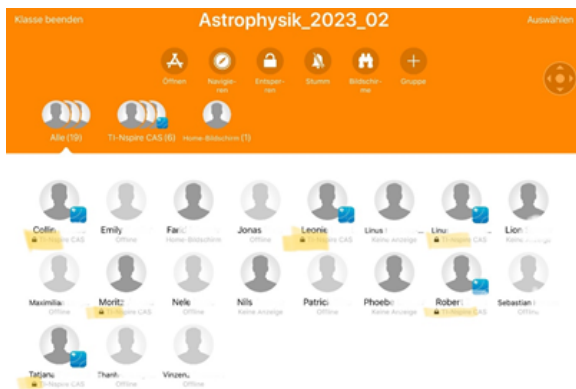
Klasse beenden

Astrophysik_2023_02

Auswählen

Öffnen

Navigieren

Entsperren

Stumm

Bildschirme

Gruppe

Alle (19)

TI-Nspire CAS (6)

Home-Bildschirm (1)

Collin
TI-Nspire CAS

Emily
Offline

Farid
Home-Bildschirm

Jonas
Offline

Leonie
TI-Nspire CAS

Linus
Keine Anzeige

Linus
TI-Nspire CAS

Lion
Keine Anzeige

Maximilian
Offline

Moritz
TI-Nspire CAS

Nele
Offline

Nils
Keine Anzeige

Patricia
Offline

Phoebe
Offline

Robert
TI-Nspire CAS

Sebastian
Offline

Tatjana
TI-Nspire CAS

Thanh
Offline

Vinzenz
Offline